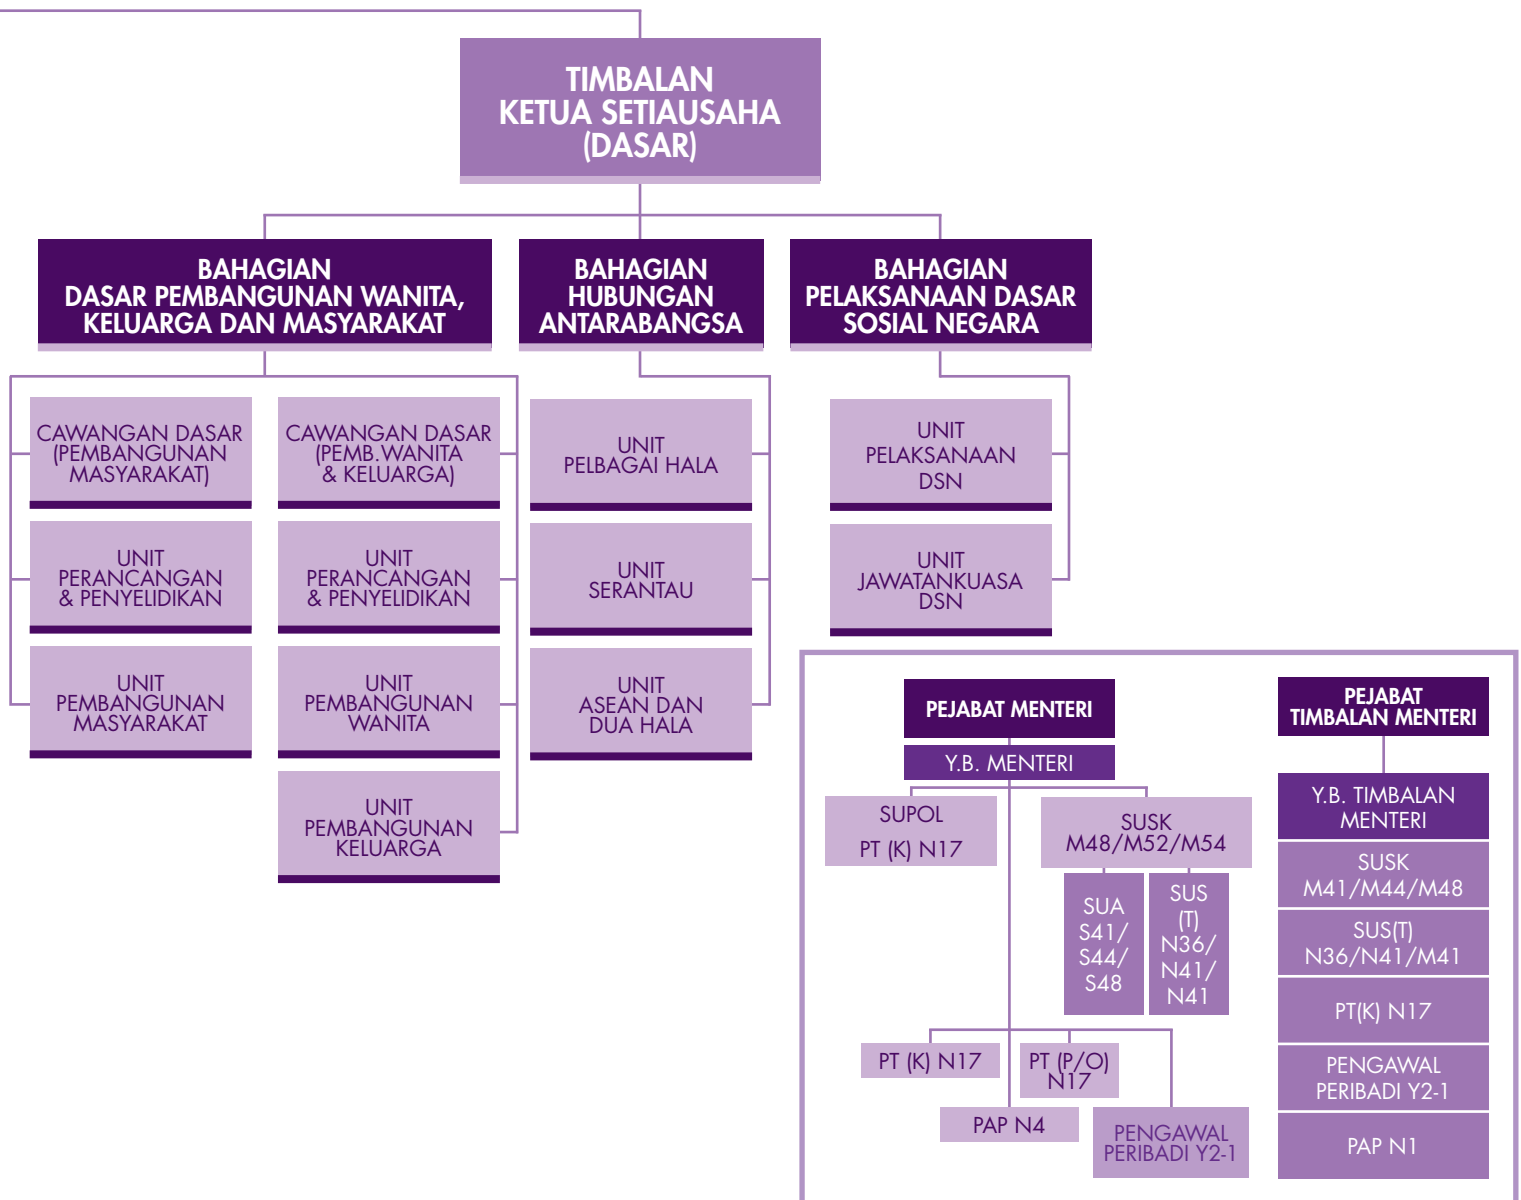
TIMBALAN KETUA SETIAUSAHA (DASAR)

BAHAGIAN DASAR PEMBANGUNAN WANITA, KELUARGA DAN MASYARAKAT

BAHAGIAN HUBUNGAN ANTARABANGSA

BAHAGIAN PELAKSANAAN DASAR SOSIAL NEGARA

CAWANGAN DASAR (PEMBANGUNAN MASYARAKAT)

UNIT PERANCANGAN & PENYELIDIKAN

UNIT PEMBANGUNAN MASYARAKAT

CAWANGAN DASAR (PEMB.WANITA & KELUARGA)

UNIT PERANCANGAN & PENYELIDIKAN

UNIT PEMBANGUNAN WANITA

UNIT PEMBANGUNAN KELUARGA

UNIT PELBAGAI HALA

UNIT SERANTAU

UNIT ASEAN DAN DUA HALA

UNIT PELAKSANAAN DSN

UNIT JAWATANKUASA DSN

PEJABAT MENTERI

Y.B. MENTERI

SUPOL PT (K) N17

SUSK M48/M52/M54

SUA S41/ S44/ S48

SUS (T) N36/ N41/ N41

PT (K) N17

PT (P/O) N17

PAP N4

PENGAWAL PERIBADI Y2-1

PEJABAT TIMBALAN MENTERI

Y.B. TIMBALAN MENTERI

SUSK M41/M44/M48

SUS(T) N36/N41/M41

PT(K) N17

PENGAWAL PERIBADI Y2-1

PAP N1